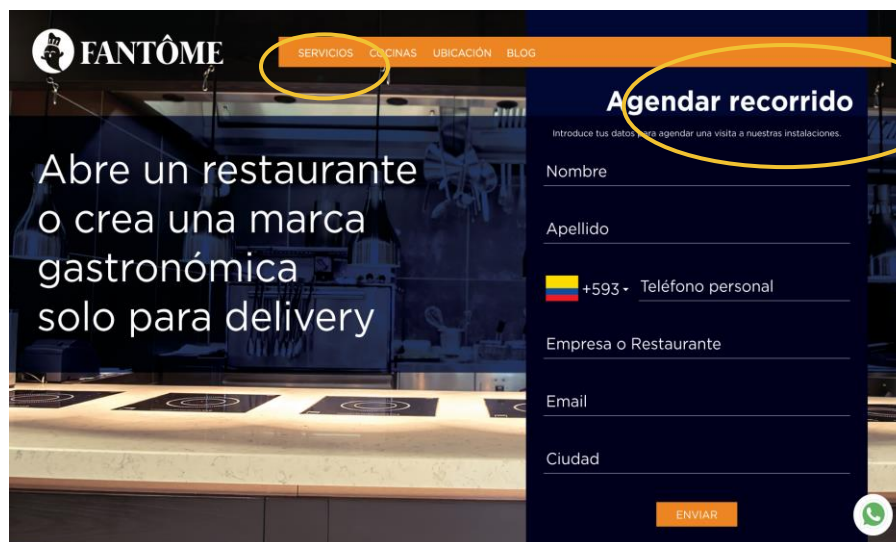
FANTÔME

SERVICIOS COCINAS UBICACIÓN BLOG

Abre un restaurante o crea una marca gastronómica solo para delivery

Agendar recorrido

Introduce tus datos para agendar una visita a nuestras instalaciones.

Nombre

Apellido

+593 Teléfono personal

Empresa o Restaurante

Email

Ciudad

ENVIAR